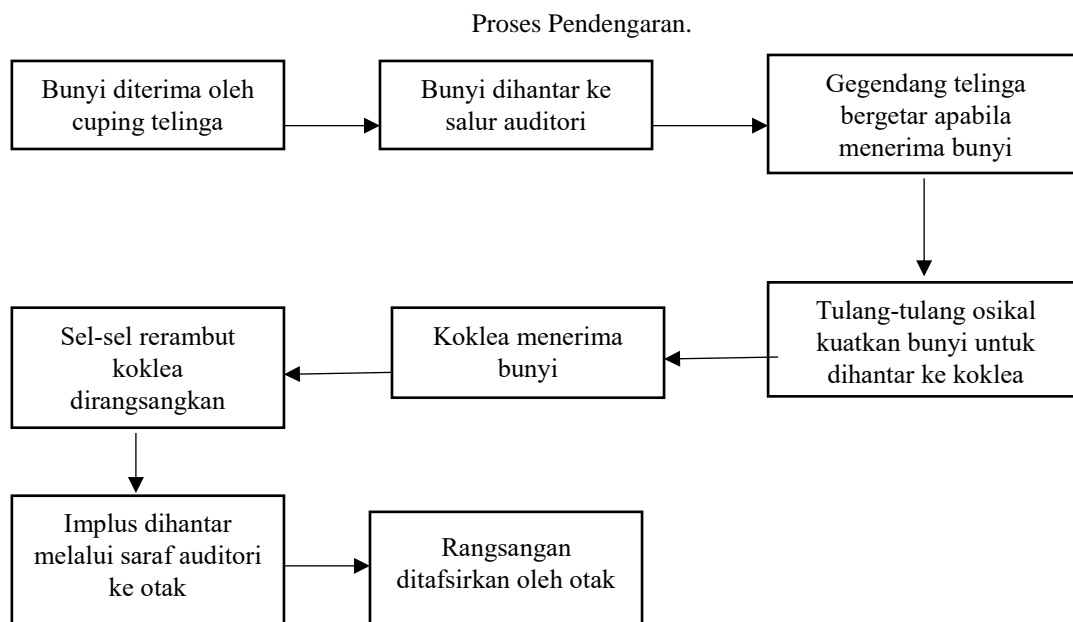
Proses Pendengaran.

Bunyi diterima oleh cuping telinga

Bunyi dihantar ke salur auditori

Gegendang telinga bergetar apabila menerima bunyi

Tulang-tulang osikal kuatkan bunyi untuk dihantar ke koklea

Koklea menerima bunyi

Sel-sel rerambut koklea dirangsangkan

Implus dihantar melalui saraf auditori ke otak

Rangsangan ditafsirkan oleh otak